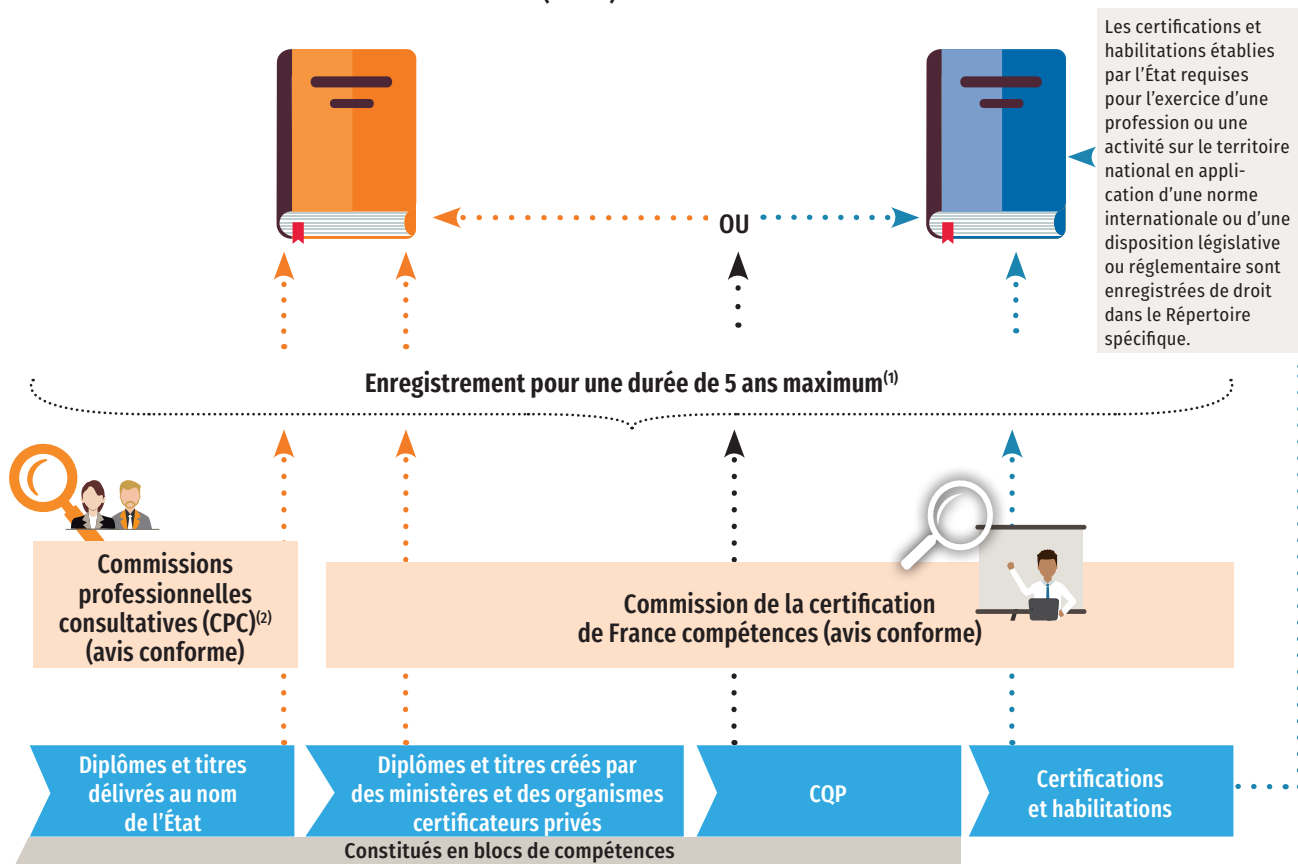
Les certifications et habilitations établies par l'État requises pour l'exercice d'une profession ou une activité sur le territoire national en application d'une norme internationale ou d'une disposition législative ou réglementaire sont enregistrées de droit dans le Répertoire spécifique.

OU

Enregistrement pour une durée de 5 ans maximum$^{(1)}$

Commissions professionnelles consultatives (CPC)$^{(2)}$ (avis conforme)

Commission de la certification de France compétences (avis conforme)

Diplômes et titres délivrés au nom de l'État

Diplômes et titres créés par des ministères et des organismes certificateurs privés

CQP

Certifications et habilitations

Constitués en blocs de compétences